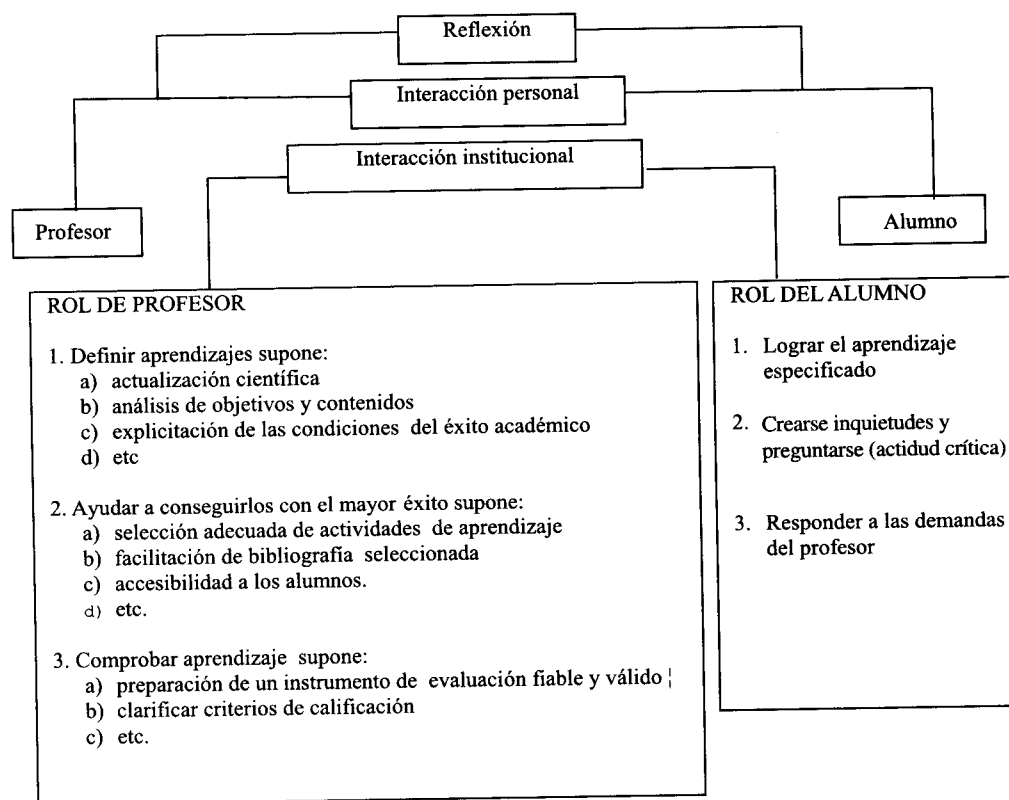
Reflexión

Interacción personal

Interacción institucional

Profesor

Alumno

ROL DE PROFESOR

1. Definir aprendizajes supone:
a) actualización científica
b) análisis de objetivos y contenidos
c) explicitación de las condiciones del éxito académico
d) etc

2. Ayudar a conseguirlos con el mayor éxito supone:
a) selección adecuada de actividades de aprendizaje
b) facilitación de bibliografía seleccionada
c) accesibilidad a los alumnos.
d) etc.

3. Comprobar aprendizaje supone:
a) preparación de un instrumento de evaluación fiable y válido
b) clarificar criterios de calificación
c) etc.

ROL DEL ALUMNO

1. Lograr el aprendizaje especificado

2. Crearse inquietudes y preguntarse (actidud crítica)

3. Responder a las demandas del profesor